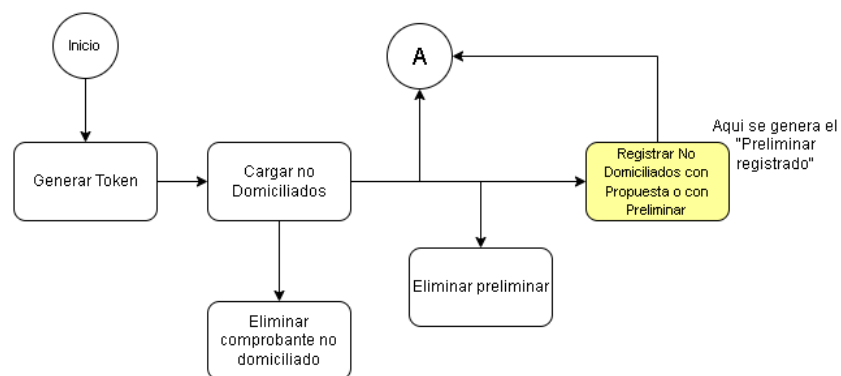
Inicio

A

Aqui se genera el "Preliminar registrado"

Generar Token

Cargar no Domiciliados

Registrar No Domiciliados con Propuesta o con Preliminar

Eliminar preliminar

Eliminar comprobante no domiciliado